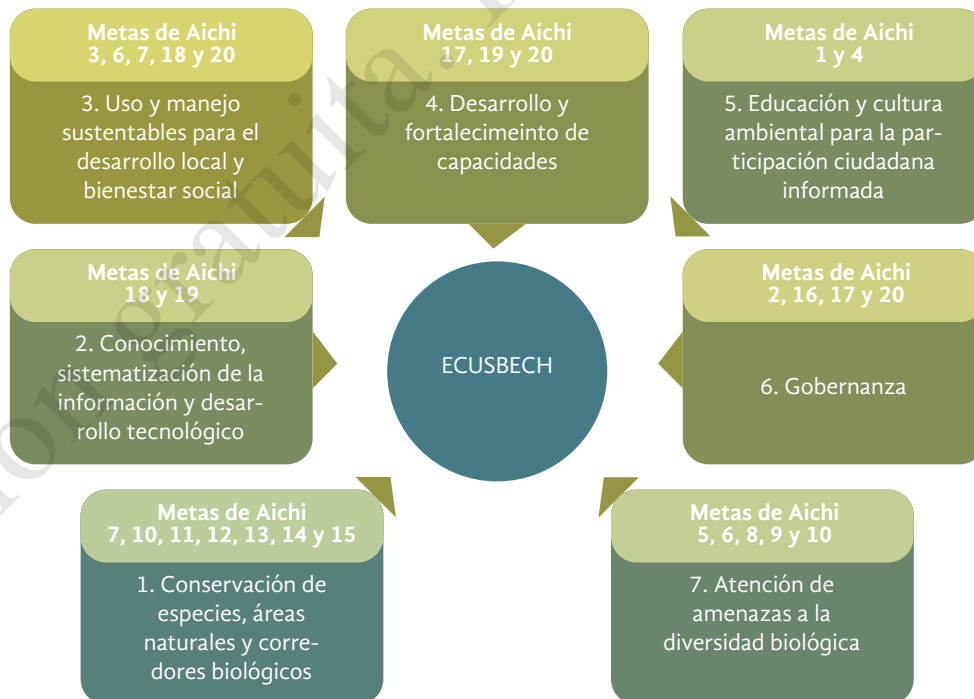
Metas de Aichi
3, 6, 7, 18 y 20

3. Uso y manejo sustentables para el desarrollo local y bienestar social

Metas de Aichi
17, 19 y 20

4. Desarrollo y fortalecimeinto de capacidades

Metas de Aichi
1 y 4

5. Educación y cultura ambiental para la participación ciudadana informada

Metas de Aichi
18 y 19

2. Conocimiento, sistematización de la información y desarrollo tecnológico

ECUSBECH

Metas de Aichi
2, 16, 17 y 20

6. Gobernanza

Metas de Aichi
7, 10, 11, 12, 13, 14 y 15

1. Conservación de especies, áreas naturales y corredores biológicos

Metas de Aichi
5, 6, 8, 9 y 10

7. Atención de amenazas a la diversidad biológica